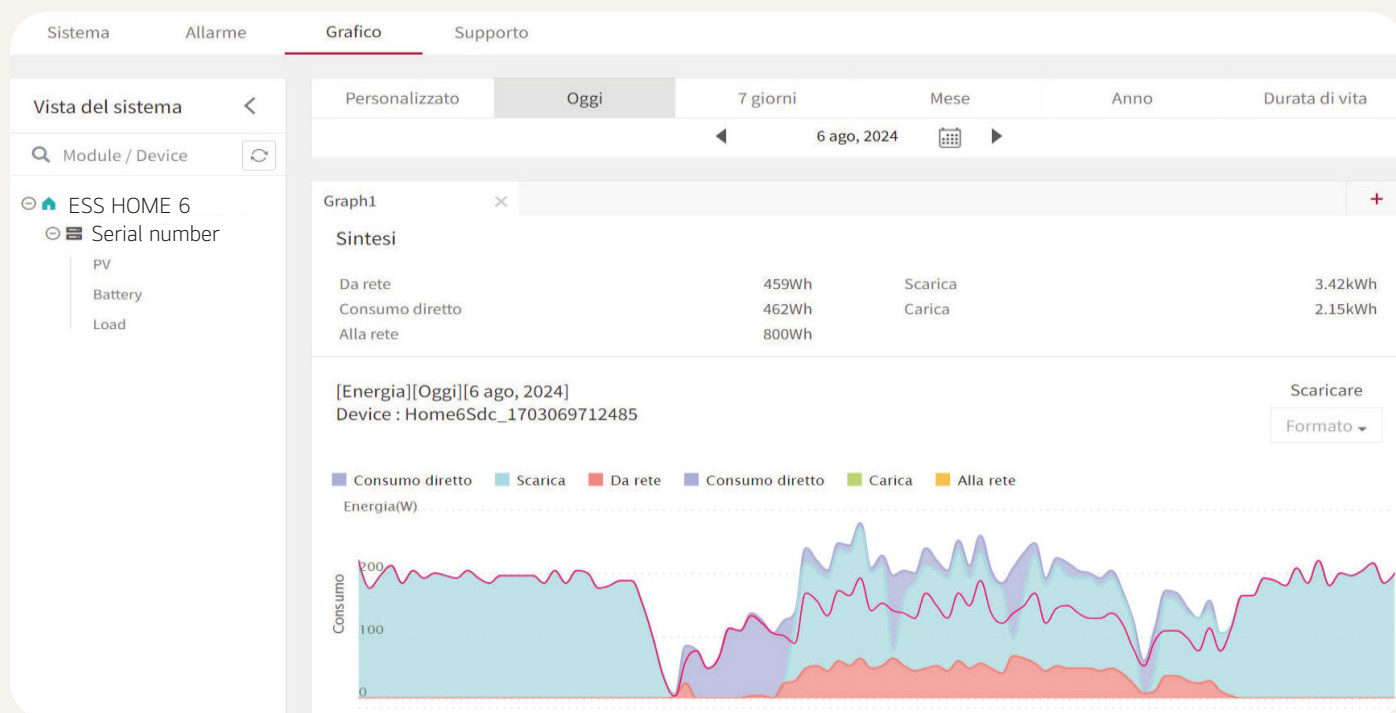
Sistema Allarme Grafico Supporto

Vista del sistema

Module / Device

ESS HOME 6
Serial number
PV
Battery
Load

| Personalizzato | Oggi | 7 giorni | Mese | Anno | Durata di vita |
|---|---|---|---|---|---|

6 ago, 2024

Graph1 ×

+

Sintesi

| | | | |
|---|---|---|---|
| Da rete | 459Wh | Scarica | 3.42kWh |
| Consumo diretto | 462Wh | Carica | 2.15kWh |
| Alla rete | 800Wh | | |

[Energia][Oggi][6 ago, 2024]
Device : Home6Sdc_1703069712485

Scaricare
Formato

Consumo diretto Scarica Da rete Consumo diretto Carica Alla rete

Energia(W)

Consumo

200
100
0